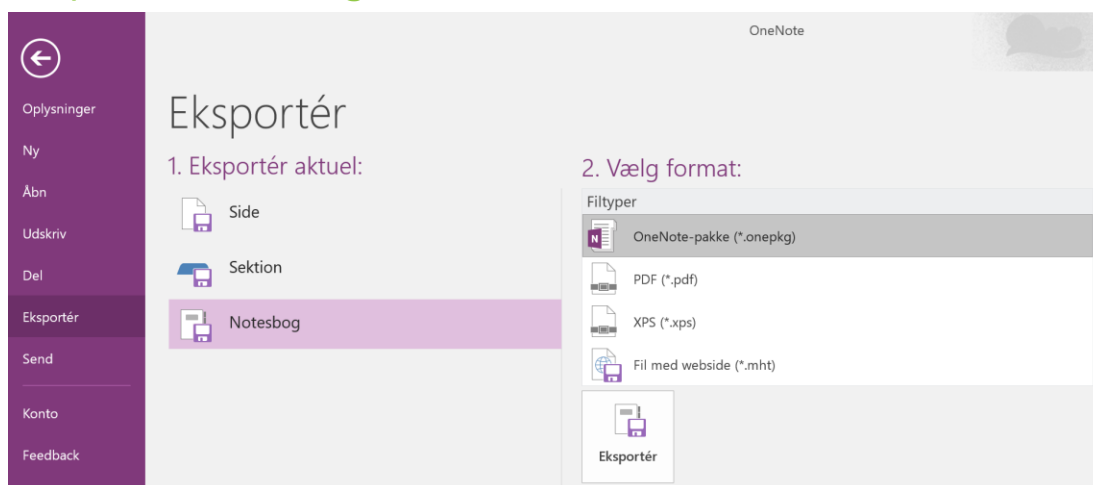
OneNote

Oplysninger
Ny
Åbn
Udskriv
Del
Eksportér
Send
Konto
Feedback

Eksportér

1. Eksportér aktuel:

Side
Sektion
Notesbog

2. Vælg format:

Filtyper
OneNote-pakke (*.onepkg)
PDF (*.pdf)
XPS (*.xps)
Fil med webside (*.mht)

Eksportér